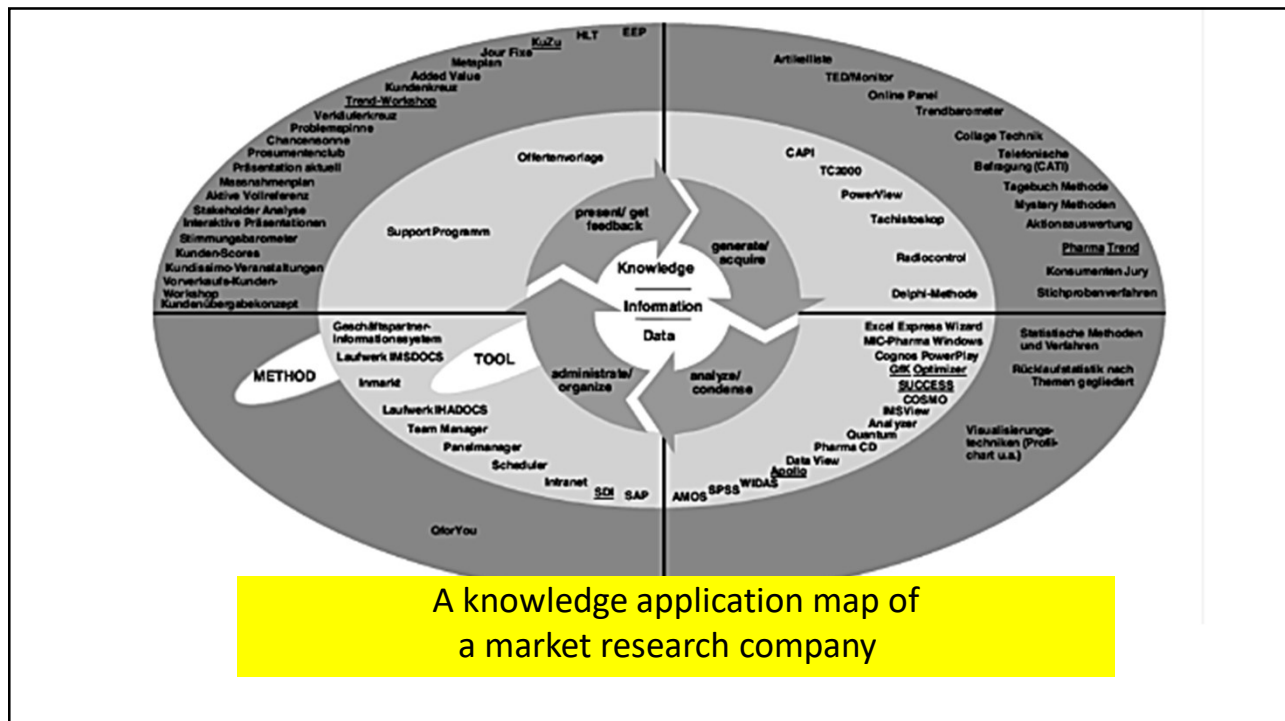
KuZu HLT EEP
Jour Fixe
Metaplan
Added Value
Kundenkreuz
Trend-Workshop
Verkäuferkreuz
Problemspinne
Chancensonne
Prosumentenclub
Präsentation aktuell
Massnahmenplan
Aktive Vollreferenz
Stakeholder Analyse
Interaktive Präsentationen
Stimmungsbarometer
Kunden-Scores
Kundissimo-Veranstaltungen
Vorverkaufs-Kunden-Workshop
Kundenübergabekonzept

Offertenvorlage
Support Programm

Artikelliste
TED/Monitor
Online Panel
Trendbarometer
Collage Technik
Telefonische Befragung (CATI)
Tagebuch Methode
Mystery Methoden
Aktionsauswertung
Pharma Trend
Konsumenten Jury
Stichprobenverfahren

CAPI
TC2000
PowerView
Tachistoskop
Radiocontrol
Delphi-Methode

present/ get feedback
generate/ acquire
Knowledge
Information
Data
administrate/ organize
analyze/ condense

Geschäftspartner-Informationssystem
Laufwerk IMSDOCS
Inmarkt
Laufwerk IHADOCS
Team Manager
Panelmanager
Scheduler
Intranet
SDI
SAP
METHOD
TOOL
QforYou

Excel Express Wizard
MIC-Pharma Windows
Cognos PowerPlay
GfK Optimizer
SUCCESS
COSMO
IMSView
Analyzer
Quantum
Pharma CD
Data View
Apollo
WIDAS
SPSS
AMOS

Statistische Methoden und Verfahren
Rücklaufstatistik nach Themen gegliedert
Visualisierungstechniken (Profi-chart u.a.)

A knowledge application map of a market research company